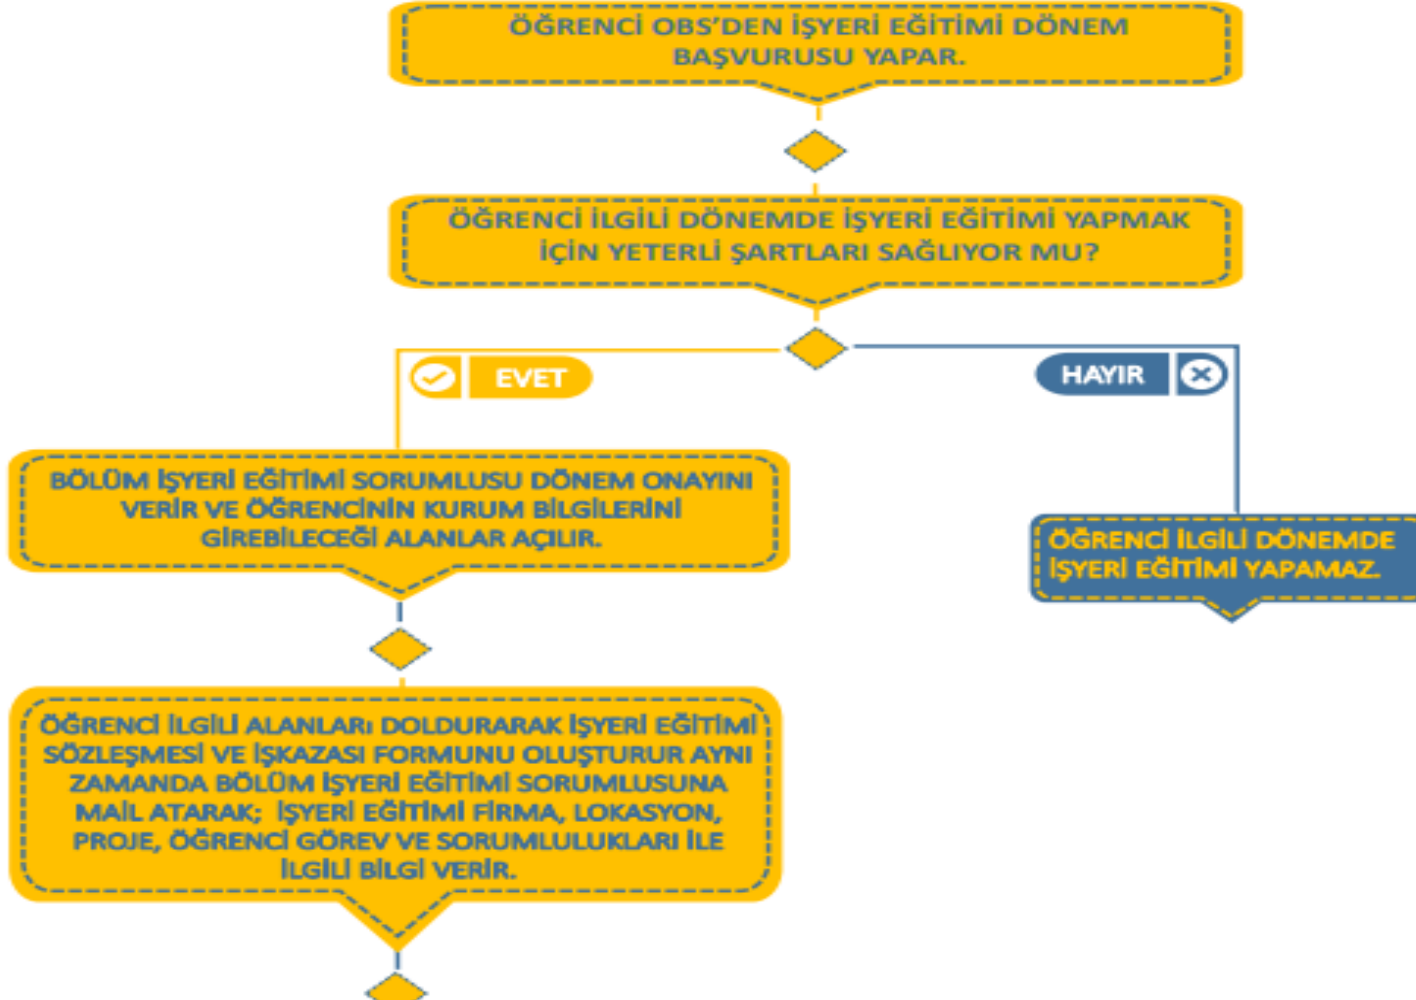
ÖĞRENCİ OBS'DEN İŞYERİ EĞİTİMİ DÖNEM BAŞVURUSU YAPAR.

ÖĞRENCİ İLGİLİ DÖNEMDE İŞYERİ EĞİTİMİ YAPMAK İÇİN YETERLİ ŞARTLARI SAĞLIYOR MU?

EVET

HAYIR

BÖLÜM İŞYERİ EĞİTİMİ SORUMLUSU DÖNEM ONAYINI VERİR VE ÖĞRENCİNİN KURUM BİLGİLERİNİ GİREBİLECEĞİ ALANLAR AÇILIR.

ÖĞRENCİ İLGİLİ DÖNEMDE İŞYERİ EĞİTİMİ YAPAMAZ.

ÖĞRENCİ İLGİLİ ALANLARı DOLDURARAK İŞYERİ EĞİTİMİ SÖZLEŞMESİ VE İŞKAZASI FORMUNU OLUŞTURUR AYNI ZAMANDA BÖLÜM İŞYERİ EĞİTİMİ SORUMLUSUNA MAİL ATARAK; İŞYERİ EĞİTİMİ FİRMA, LOKASYON, PROJE, ÖĞRENCİ GÖREV VE SORUMLULUKLARI İLE İLGİLİ BİLGİ VERİR.